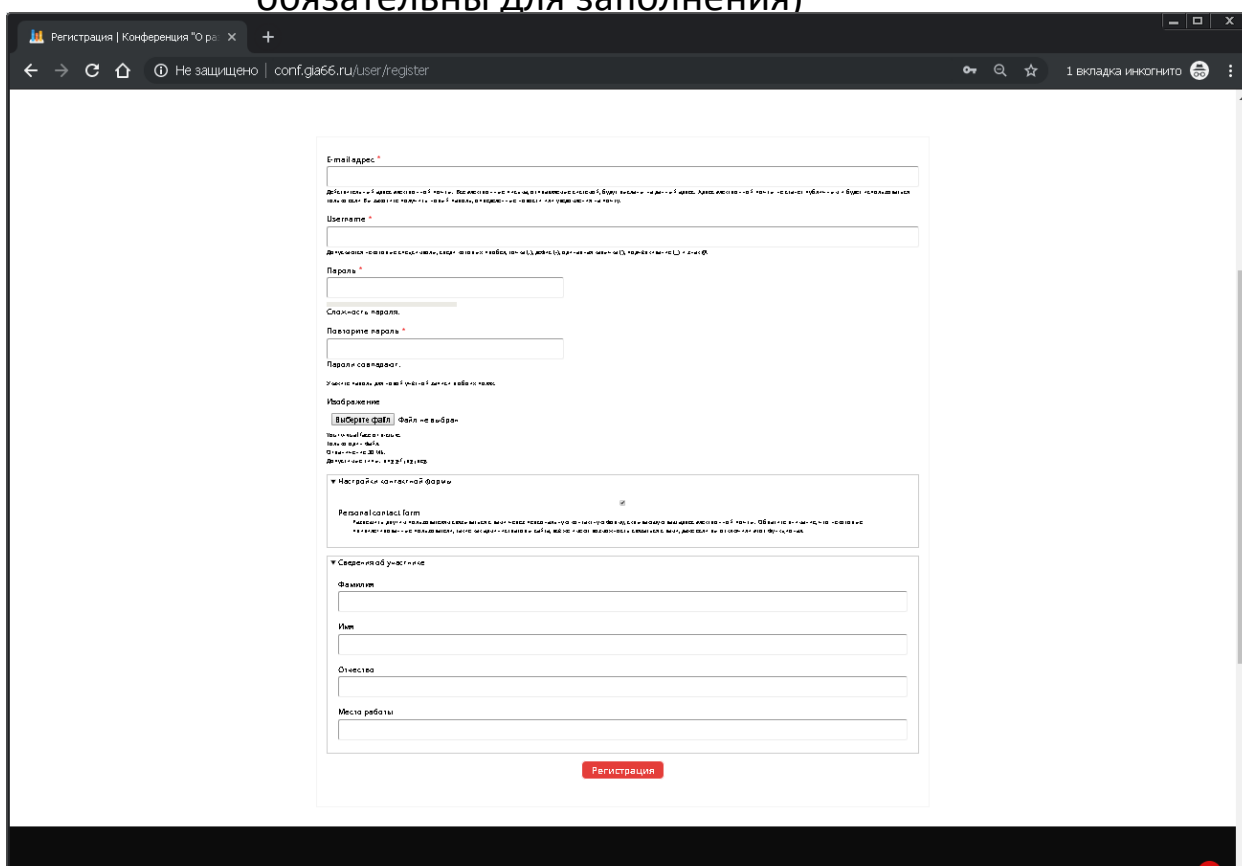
обязательны для заполнения)

Регистрация | Конференция "О ра ×

Не защищено | conf.gia66.ru/user/register

1 вкладка инкогнито

E-mail адрес *

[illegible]

Username *

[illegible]

Пароль *

Сложность пароля.

Повторите пароль *

Пароли совпадают.

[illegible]

Изображение

Выберите файл Файл не выбран

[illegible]

▾ Настройки контактной формы

Personal contact form

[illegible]

▾ Сведения об участнике

Фамилия

Имя

Отчество

Место работы

Регистрация